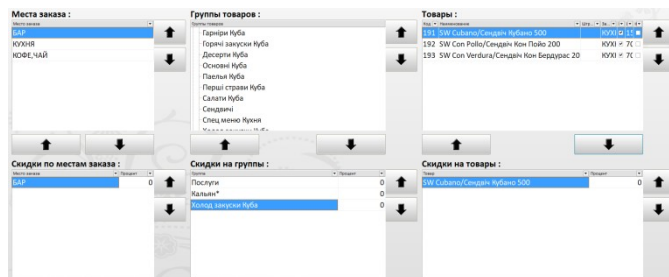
Места заказа :

Место заказа

БАР

КУХНЯ

КОФЕ,ЧАЙ

Группы товаров :

Группа товаров

Гарніри Куба

Горячі закуски Куба

Десерти Куба

Основні Куба

Паельи Куба

Перші страви Куба

Салати Куба

Сендвичі

Спец меню Кухня

Товары :

Код Наименование Штр... Зв...

191 SW Cubano/Сендвіч Кубано 500 КУХ 15

192 SW Con Pollo/Сендвіч Кон Пойо 200 КУХ 7С

193 SW Con Verdura/Сендвіч Кон Бердурас 20 КУХ 7С

Скидки по местам заказа :

Место заказа Процент

БАР 0

Скидки на группы :

Группа Процент

Послуги 0

Кальян* 0

Холод закуски Куба 0

Скидки на товары :

Товар Процент

SW Cubano/Сендвіч Кубано 500 0